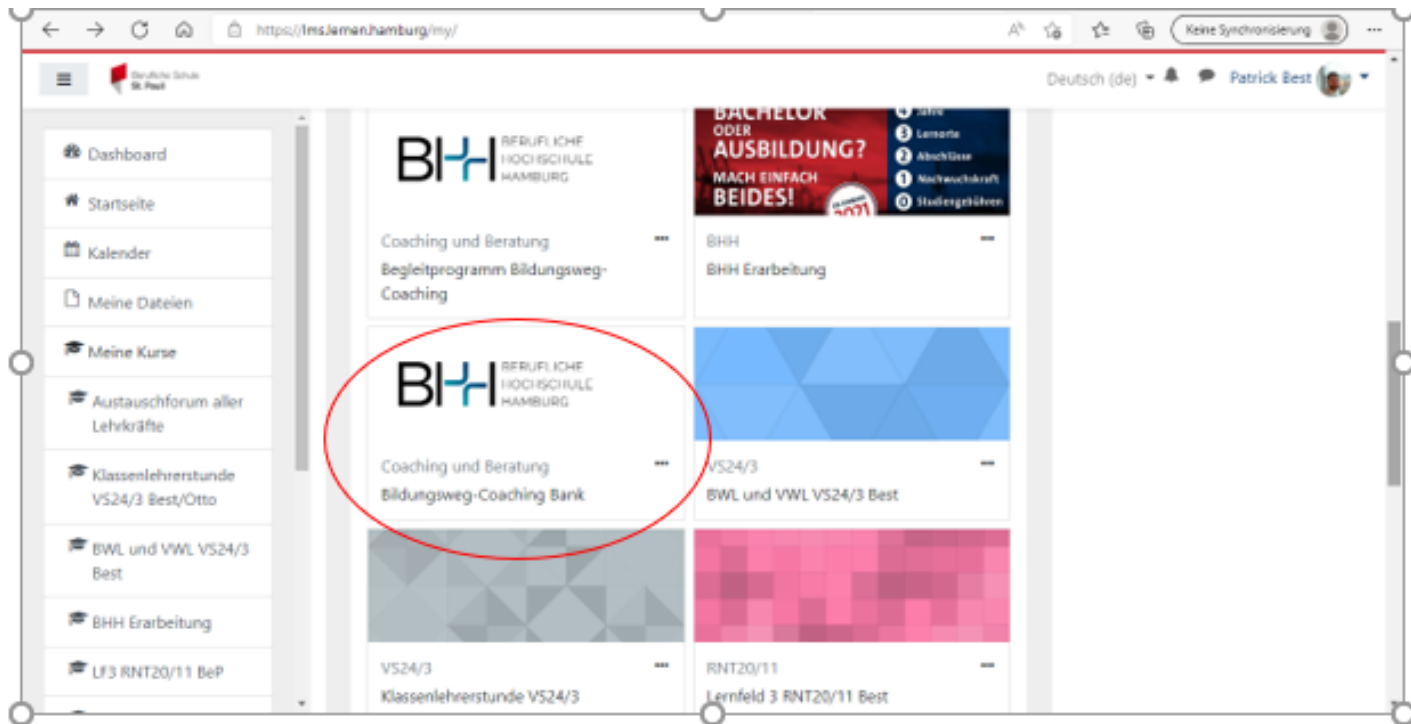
https://lms.lernen.hamburg/my/

Keine Synchronisierung

Berufliche Schule St. Pauli

Deutsch (de)

Patrick Best

Dashboard

Startseite

Kalender

Meine Dateien

Meine Kurse

Austauschforum aller Lehrkräfte

Klassenlehrerstunde VS24/3 Best/Otto

BWL und VWL VS24/3 Best

BHH Erarbeitung

LF3 RNT20/11 BeP

BHH BERUFLICHE HOCHSCHULE HAMBURG

Coaching und Beratung

Begleitprogramm Bildungsweg-Coaching

BACHELOR ODER AUSBILDUNG? MACH EINFACH BEIDES!

4 Jahre

3 Lernorte

2 Abschlüsse

1 Nachwuchskraft

0 Studiengebühren

2021

BHH

BHH Erarbeitung

BHH BERUFLICHE HOCHSCHULE HAMBURG

Coaching und Beratung

Bildungsweg-Coaching Bank

VS24/3

BWL und VWL VS24/3 Best

VS24/3

Klassenlehrerstunde VS24/3

RNT20/11

Lernfeld 3 RNT20/11 Best